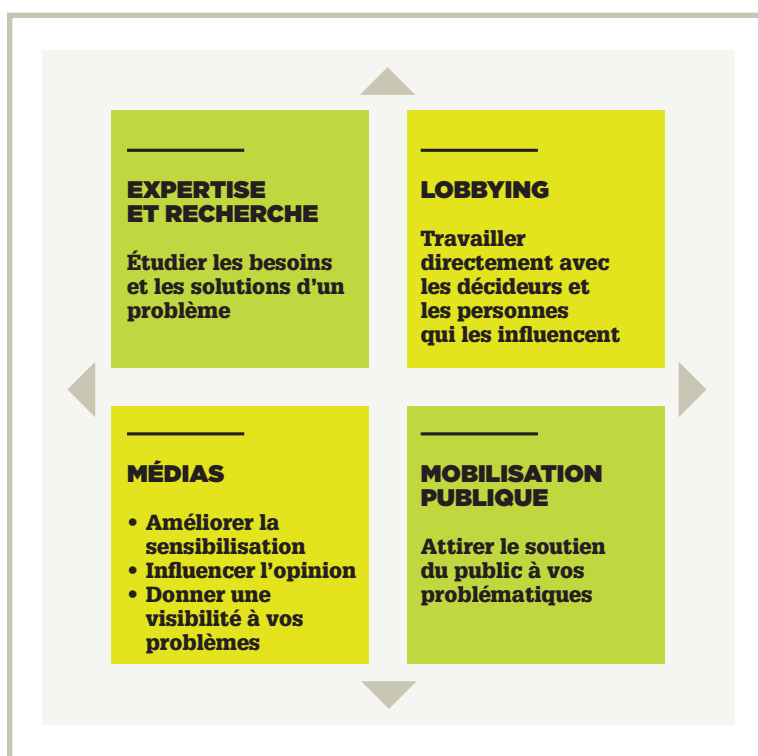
EXPERTISE ET RECHERCHE

Étudier les besoins et les solutions d'un problème

LOBBYING

Travailler directement avec les décideurs et les personnes qui les influencent

MÉDIAS

• Améliorer la sensibilisation
• Influencer l'opinion
• Donner une visibilité à vos problèmes

MOBILISATION PUBLIQUE

Attirer le soutien du public à vos problématiques